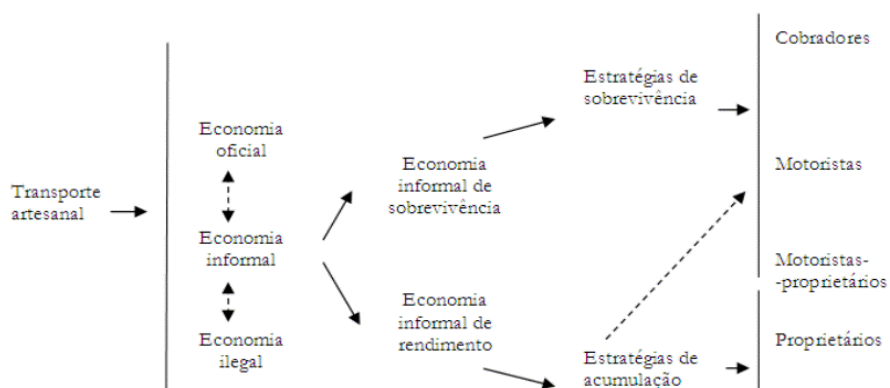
Transporte artesanal

Economia oficial

Economia informal

Economia ilegal

Economia informal de sobrevivência

Economia informal de rendimento

Estratégias de sobrevivência

Estratégias de acumulação

Cobradores

Motoristas

Motoristas-proprietários

Proprietários